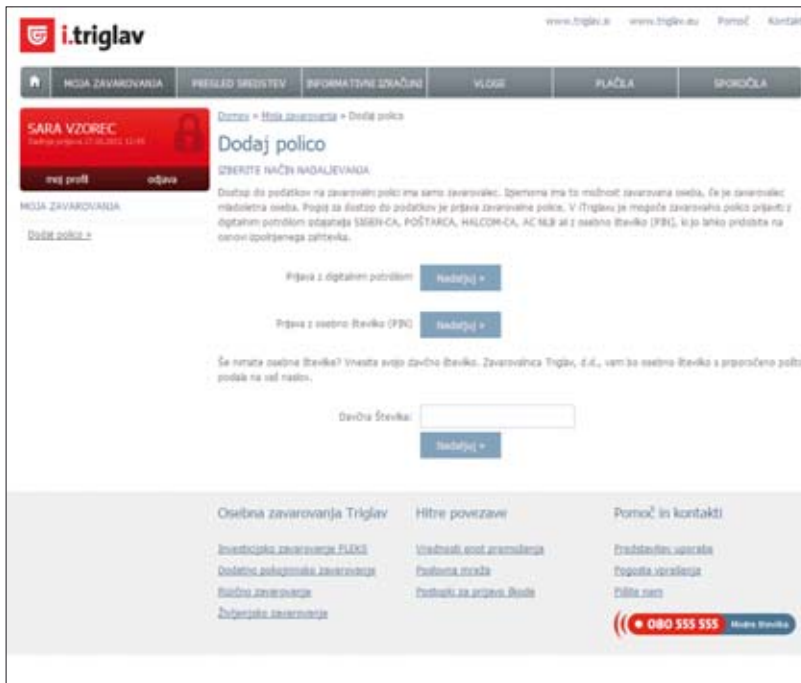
i.triglav

www.triglav.si www.triglav.eu Pomoč Kontakt

MOJA ZAVAROVANJA PREGLED SREDSTEV INFORMATIVNI IZRAČUNI VLOGE PLAČILA SPOROČILA

SARA VZOREC
Zadnja prijava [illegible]

moj profil odjava

MOJA ZAVAROVANJA

Dodaj polico »

Domov » Moja zavarovanja » Dodaj polico

Dodaj polico

IZBERITE NAČIN NADALJEVANJA

Dostop do podatkov na zavarovalni polici ima samo zavarovalec. Izjemoma ima to možnost zavarovana oseba, če je zavarovalec mladoletna oseba. Pogoj za dostop do podatkov je prijava zavarovalne police. V i.Triglavu je mogoče zavarovalno polico prijaviti z digitalnim potrdilom izdajatelja SIGEN-CA, POŠTARCA, HALCOM-CA, AC NLB ali z osebno številko (PIN), ki jo lahko pridobite na osnovi izpolnjenega zahtevka.

Prijava z digitalnim potrdilom Nadaljuj »

Prijava z osebno številko (PIN) Nadaljuj »

Še nimate osebne številke? Vnesite svojo davčno številko. Zavarovalnica Triglav, d.d., vam bo osebno številko s priporočeno pošto poslala na vaš naslov.

Davčna številka: Nadaljuj »

Osebna zavarovanja Triglav
Investicijsko zavarovanje FLEKS
Dodatno pokojninsko zavarovanje
Rizično zavarovanje
Življenjsko zavarovanje

Hitre povezave
Vrednosti enot premoženja
Poslovna mreža
Postopki za prijavo škode

Pomoč in kontakti
Predstavitev uporaba
Pogosta vprašanja
Pišite nam

080 555 555 Modra številka